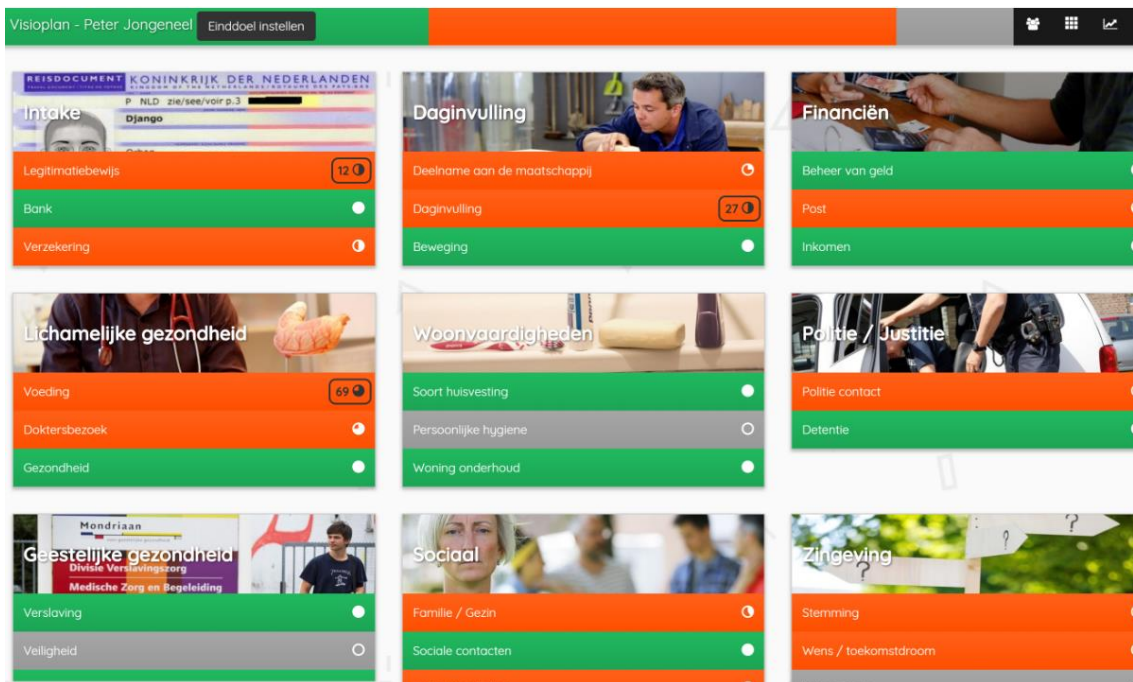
Visioplan - Peter Jongeneel Einddoel instellen

REISDOCUMENT KONINKRIJK DER NEDERLANDEN
P NLD zie/see/voir p.3
Django
Intake
Legitimatiebewijs 12
Bank
Verzekering

Daginvulling
Deelname aan de maatschappij
Daginvulling 27
Beweging

Financiën
Beheer van geld
Post
Inkomen

Lichamelijke gezondheid
Voeding 69
Doktersbezoek
Gezondheid

Woonvaardigheden
Soort huisvesting
Persoonlijke hygiene
Woning onderhoud

Politie / Justitie
Politie contact
Detentie

Mondriaan
Divisie Verslavingszorg
Medische Zorg en Begeleiding
Geestelijke gezondheid
Verslaving
Veiligheid

Sociaal
Familie / Gezin
Sociale contacten

Zingeving
Stemming
Wens / toekomstdroom